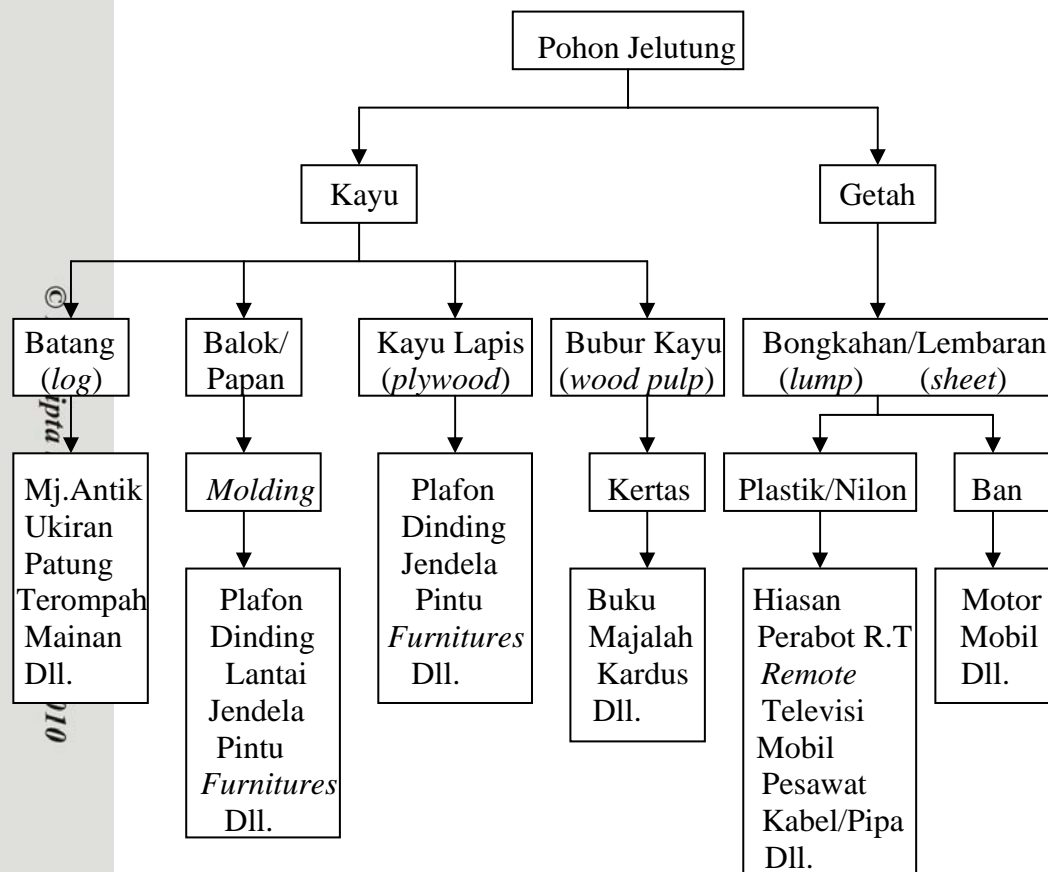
Pohon Jelutung

Kayu

Getah

Batang (*log*)

Mj.Antik
Ukiran
Patung
Terompah
Mainan
Dll.

Balok/ Papan

*Molding*

Plafon
Dinding
Lantai
Jendela
Pintu
*Furnitures*
Dll.

Kayu Lapis (*plywood*)

Plafon
Dinding
Jendela
Pintu
*Furnitures*
Dll.

Bubur Kayu (*wood pulp*)

Kertas

Buku
Majalah
Kardus
Dll.

Bongkahan/Lembaran (*lump*) (*sheet*)

Plastik/Nilon

Hiasan
Perabot R.T
*Remote*
Televisi
Mobil
Pesawat
Kabel/Pipa
Dll.

Ban

Motor
Mobil
Dll.

© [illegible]ipta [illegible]010